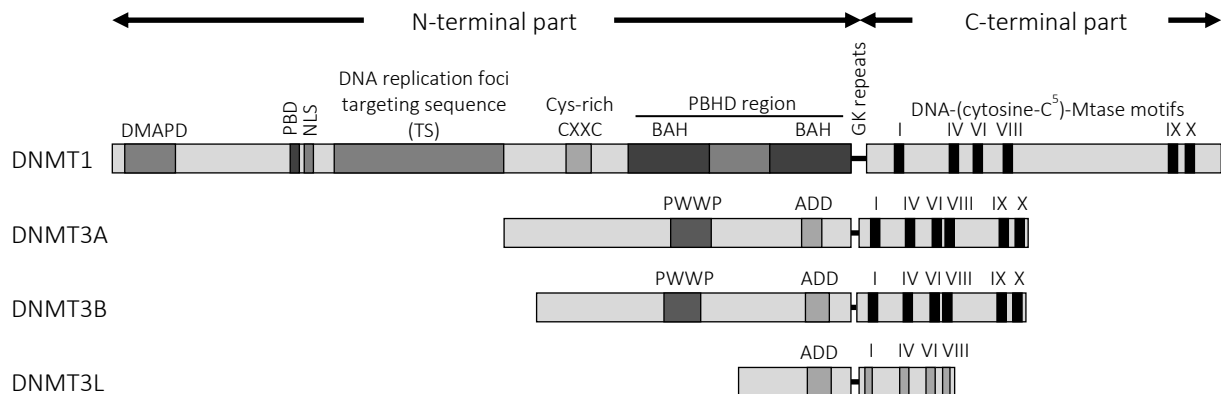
N-terminal part

C-terminal part

GK repeats

DNA replication foci targeting sequence (TS)

Cys-rich CXXC

PBHD region

DNA-(cytosine-C$^5$)-Mtase motifs

DMAPD

PBD

NLS

BAH

BAH

I IV VI VIII IX X

DNMT1

PWWP

ADD

I IV VI VIII IX X

DNMT3A

PWWP

ADD

I IV VI VIII IX X

DNMT3B

ADD

I IV VI VIII

DNMT3L